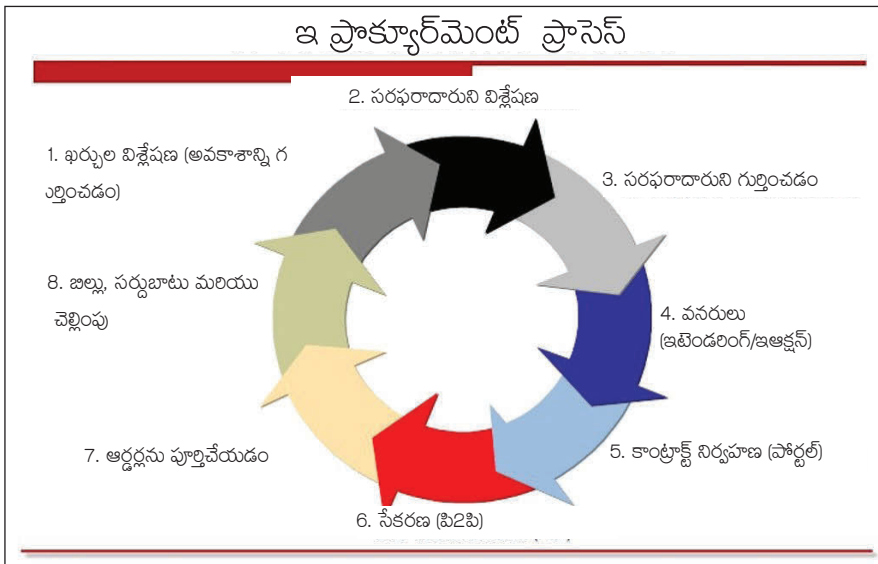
ఇ ప్రొక్యూర్‌మెంట్ ప్రాసెస్

2. సరఫరాదారుని విశ్లేషణ

1. ఖర్చుల విశ్లేషణ (అవకాశాన్ని గ ఎర్తించడం)

3. సరఫరాదారుని గుర్తించడం

8. బిల్లు, సర్దుబాటు మరియు చెల్లింపు

4. వనరులు (ఇటెండరింగ్/ఇఆక్షన్)

7. ఆర్డర్లను పూర్తిచేయడం

5. కాంట్రాక్ట్ నిర్వహణ (పోర్టల్)

6. సేకరణ (పి2పి)